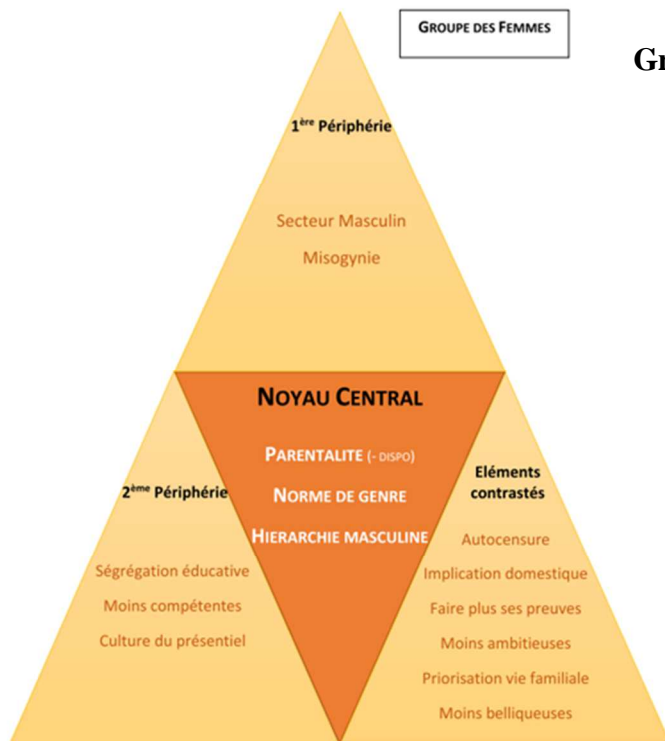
GROUPE DES FEMMES

Gr

1$^{ère}$ Périphérie

Secteur Masculin

Misogynie

NOYAU CENTRAL

PARENTALITE (- DISPO)

NORME DE GENRE

HIERARCHIE MASCULINE

2$^{ème}$ Périphérie

Ségrégation éducative

Moins compétentes

Culture du présentiel

Eléments contrastés

Autocensure

Implication domestique

Faire plus ses preuves

Moins ambitieuses

Priorisation vie familiale

Moins belliqueuses